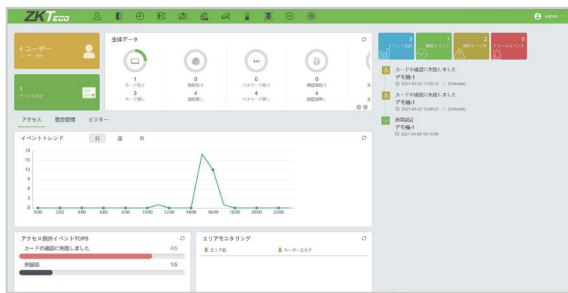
ZKTeco

admin

4 ユーザー

1

生体データ

1
カード数

3
カード数

0
指紋数

4
指紋数

0
パスワード数

4
パスワード数

0
顔認証数

4
顔認証数

3
イベント総数

1
通常イベント

2
異常イベント

0
アラームイベント

カードの確認に失敗しました
デモ機-1
2021-04-02 17:33:15

カードの確認に失敗しました
デモ機-1
2021-04-02 16:58:22

通常認証
デモ機-1
2021-04-02 16:14:06

アクセス　勤怠管理　ビジター

イベントトレンド

日　週　月

16
14
12
10
8
6
4
2
0

0:00　2:00　4:00　6:00　8:00　10:00　12:00　14:00　16:00　18:00　20:00　22:00

アクセス例外イベントTOP5

カードの確認に失敗しました

2/3

未登録

1/3

エリアモニタリング

エリア名

ユーザーエリア